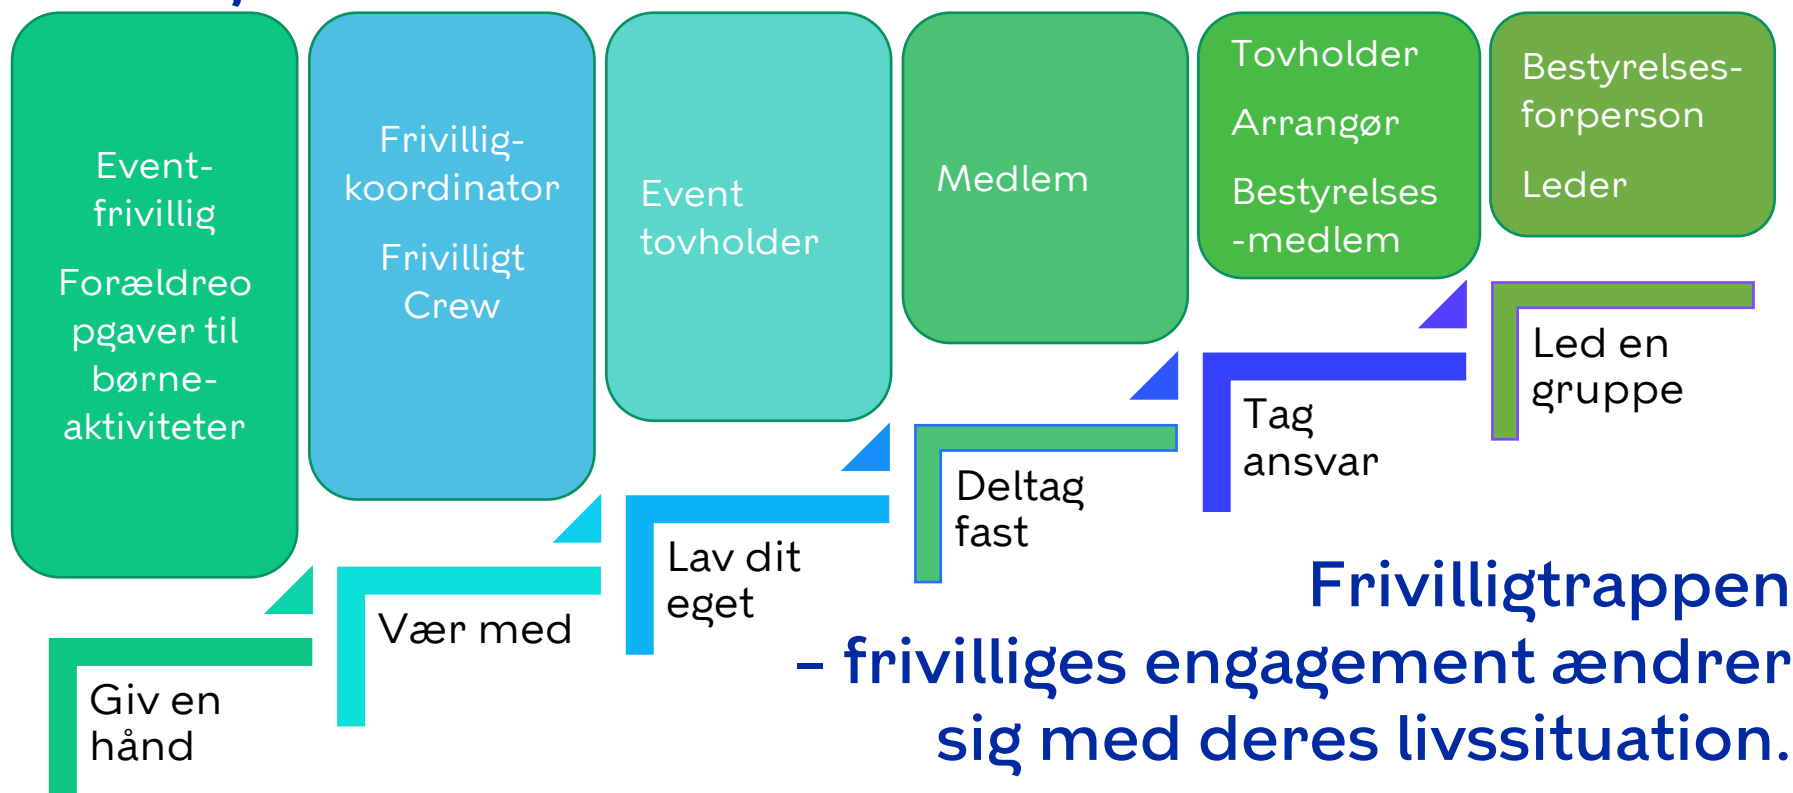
Event-frivillig

Forældreopgaver til børne-aktiviteter

Frivillig-koordinator

Frivilligt Crew

Event tovholder

Medlem

Tovholder

Arrangør

Bestyrelses-medlem

Bestyrelses-forperson

Leder

Led en gruppe

Tag ansvar

Deltag fast

Lav dit eget

Vær med

Giv en hånd

Frivilligtrappen
– frivilliges engagement ændrer sig med deres livssituation.